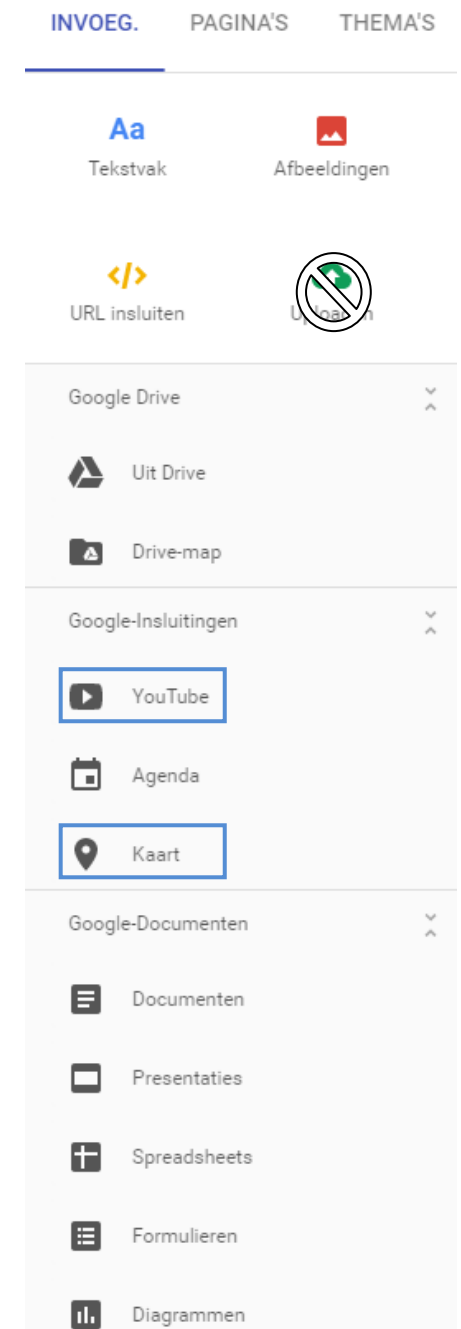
INVOEG. PAGINA'S THEMA'S

Aa
Tekstvak

Afbeeldingen

</>
URL insluiten

Up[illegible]n

Google Drive

Uit Drive

Drive-map

Google-Insluitingen

YouTube

Agenda

Kaart

Google-Documenten

Documenten

Presentaties

Spreadsheets

Formulieren

Diagrammen